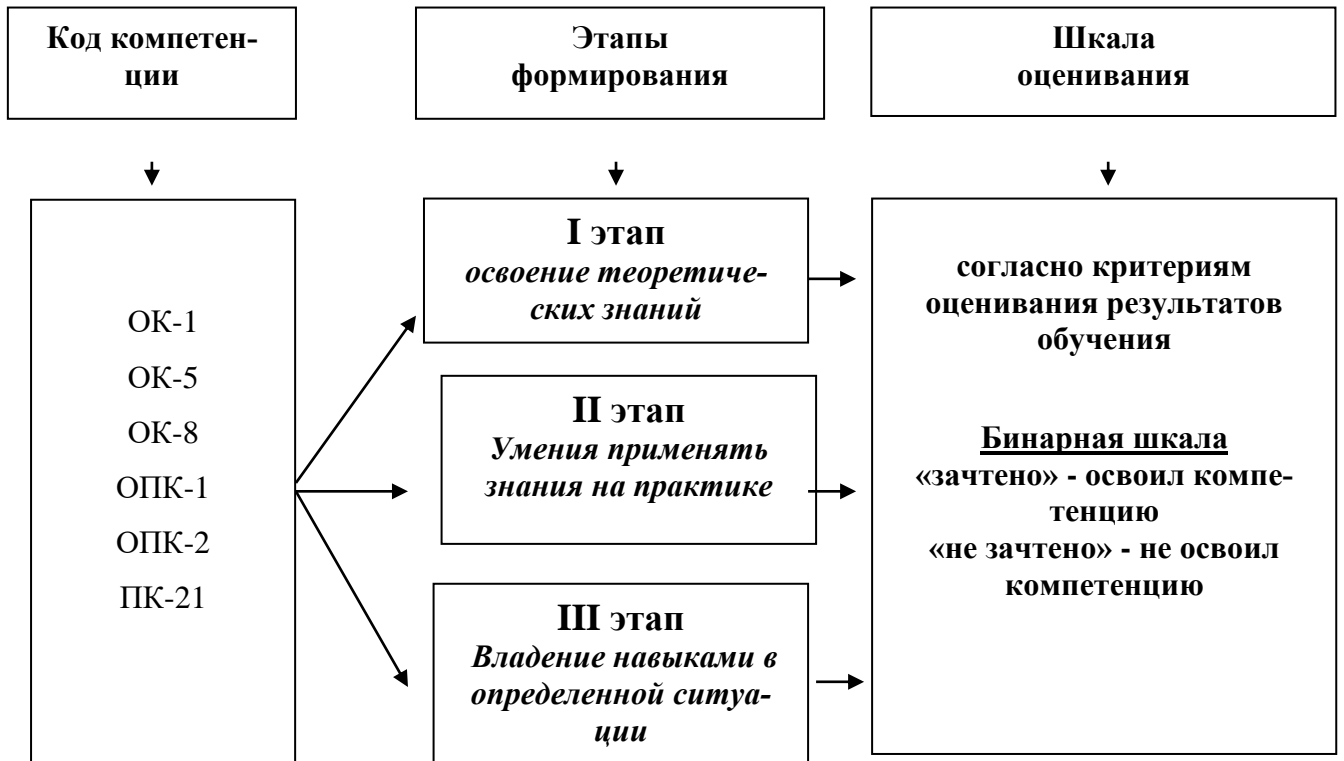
Код компетенции

Этапы формирования

Шкала оценивания

ОК-1
ОК-5
ОК-8
ОПК-1
ОПК-2
ПК-21

I этап
освоение теоретических знаний

II этап
Умения применять знания на практике

III этап
Владение навыками в определенной ситуации

согласно критериям оценивания результатов обучения

Бинарная шкала
«зачтено» - освоил компетенцию
«не зачтено» - не освоил компетенцию